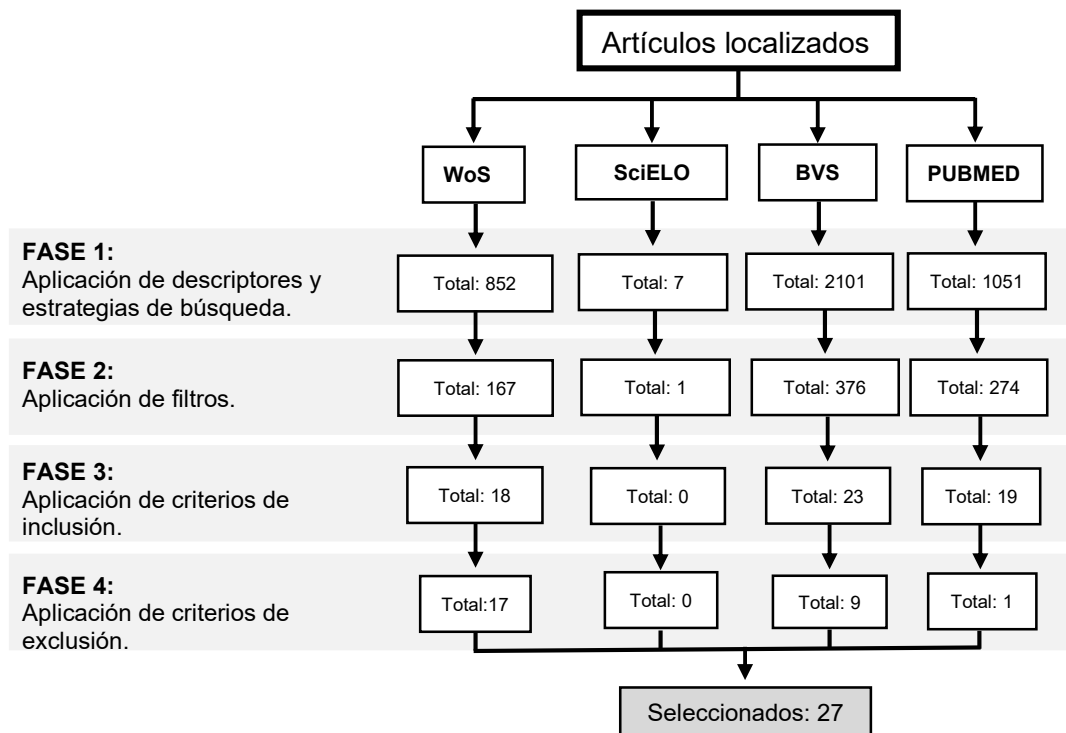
Artículos localizados

WoS

SciELO

BVS

PUBMED

FASE 1:
Aplicación de descriptores y estrategias de búsqueda.

Total: 852

Total: 7

Total: 2101

Total: 1051

FASE 2:
Aplicación de filtros.

Total: 167

Total: 1

Total: 376

Total: 274

FASE 3:
Aplicación de criterios de inclusión.

Total: 18

Total: 0

Total: 23

Total: 19

FASE 4:
Aplicación de criterios de exclusión.

Total:17

Total: 0

Total: 9

Total: 1

Seleccionados: 27